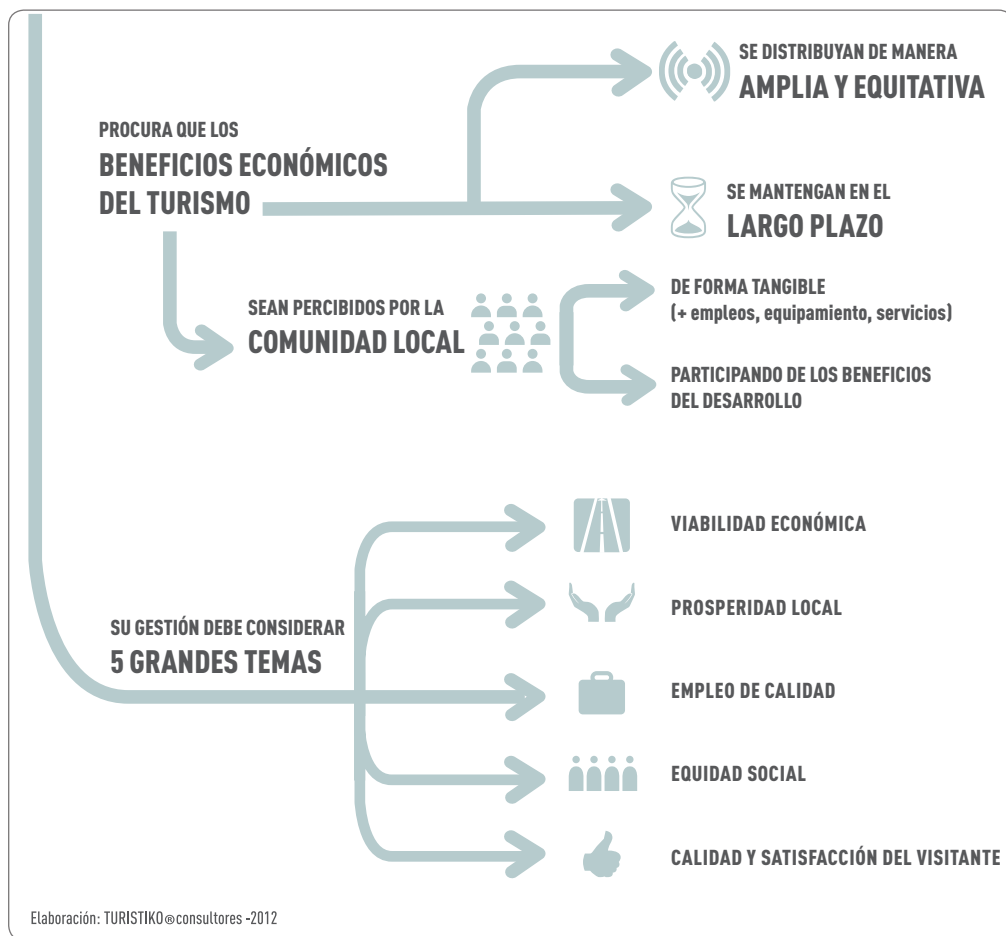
PROCURA QUE LOS
BENEFICIOS ECONÓMICOS DEL TURISMO

SE DISTRIBUYAN DE MANERA
AMPLIA Y EQUITATIVA

SE MANTENGAN EN EL
LARGO PLAZO

SEAN PERCIBIDOS POR LA
COMUNIDAD LOCAL

DE FORMA TANGIBLE
(+ empleos, equipamiento, servicios)

PARTICIPANDO DE LOS BENEFICIOS DEL DESARROLLO

SU GESTIÓN DEBE CONSIDERAR
5 GRANDES TEMAS

VIABILIDAD ECONÓMICA

PROSPERIDAD LOCAL

EMPLEO DE CALIDAD

EQUIDAD SOCIAL

CALIDAD Y SATISFACCIÓN DEL VISITANTE

Elaboración: TURISTIKO®consultores -2012